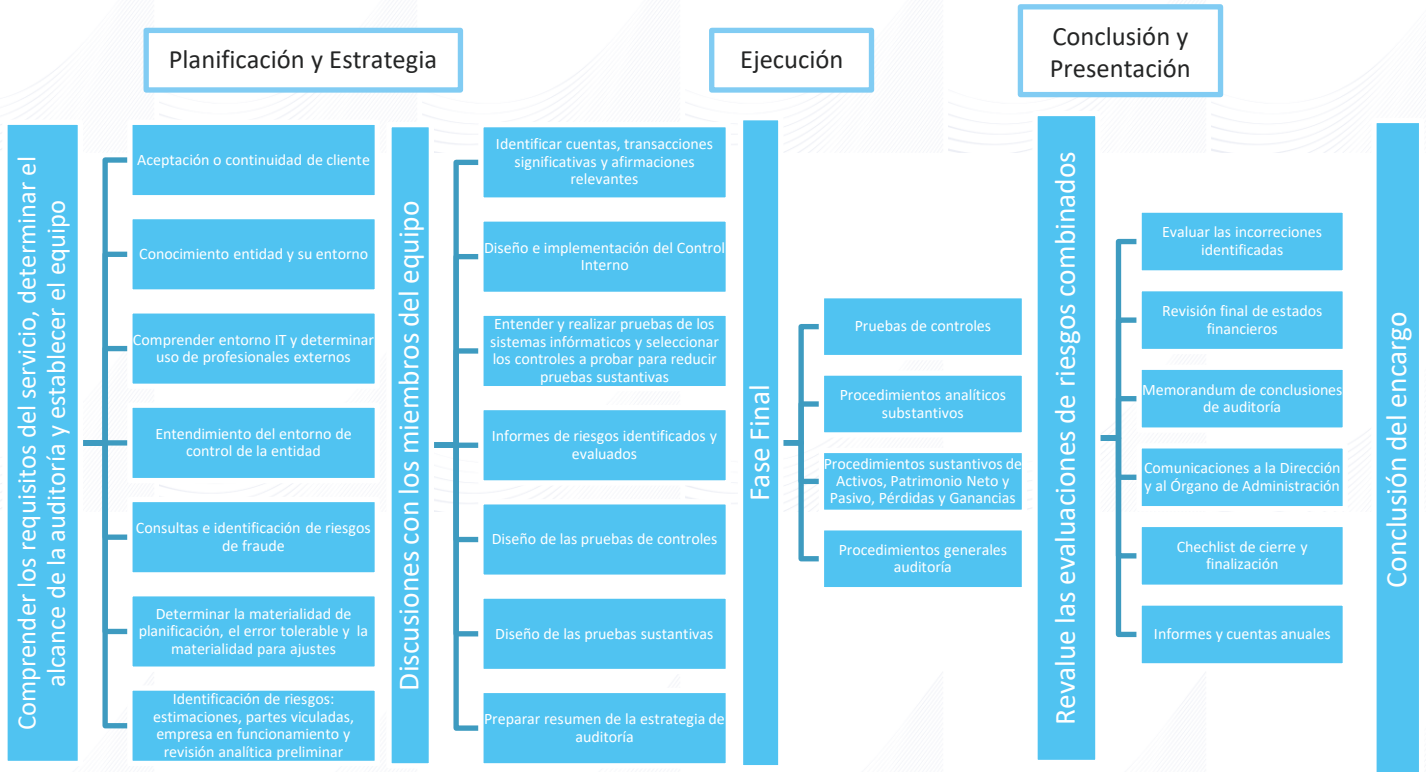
Planificación y Estrategia

Ejecución

Conclusión y Presentación

Comprender los requisitos del servicio, determinar el alcance de la auditoría y establecer el equipo

Aceptación o continuidad de cliente

Conocimiento entidad y su entorno

Comprender entorno IT y determinar uso de profesionales externos

Entendimiento del entorno de control de la entidad

Consultas e identificación de riesgos de fraude

Determinar la materialidad de planificación, el error tolerable y la materialidad para ajustes

Identificación de riesgos: estimaciones, partes viculadas, empresa en funcionamiento y revisión analítica preliminar

Discusiones con los miembros del equipo

Identificar cuentas, transacciones significativas y afirmaciones relevantes

Diseño e implementación del Control Interno

Entender y realizar pruebas de los sistemas infórmaticos y seleccionar los controles a probar para reducir pruebas sustantivas

Informes de riesgos identificados y evaluados

Diseño de las pruebas de controles

Diseño de las pruebas sustantivas

Preparar resumen de la estrategia de auditoría

Fase Final

Pruebas de controles

Procedimientos analíticos substantivos

Procedimientos sustantivos de Activos, Patrimonio Neto y Pasivo, Pérdidas y Ganancias

Procedimientos generales auditoría

Revalue las evaluaciones de riesgos combinados

Evaluar las incorreciones identificadas

Revisión final de estados financieros

Memorandum de conclusiones de auditoría

Comunicaciones a la Dirección y al Órgano de Administración

Chechlist de cierre y finalización

Informes y cuentas anuales

Conclusión del encargo